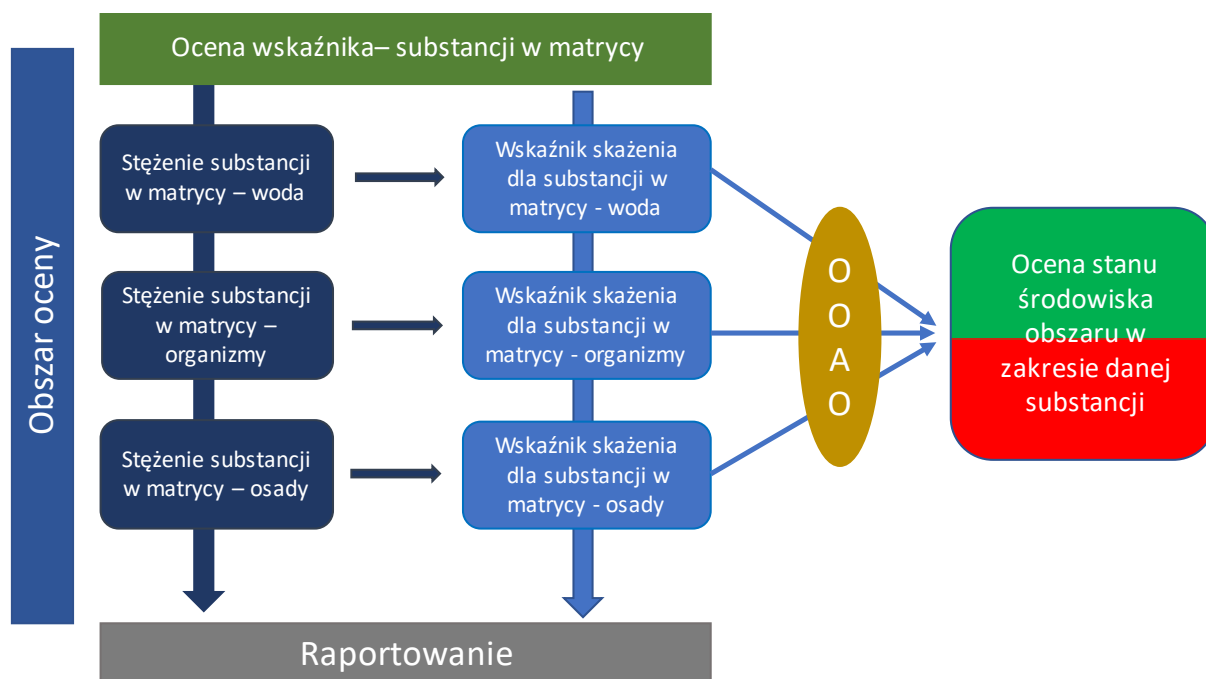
Ocena wskaźnika– substancji w matrycy

Obszar oceny

Stężenie substancji w matrycy – woda

Wskaźnik skażenia dla substancji w matrycy - woda

Stężenie substancji w matrycy – organizmy

Wskaźnik skażenia dla substancji w matrycy - organizmy

Stężenie substancji w matrycy – osady

Wskaźnik skażenia dla substancji w matrycy - osady

O
O
A
O

Ocena stanu środowiska obszaru w zakresie danej substancji

Raportowanie